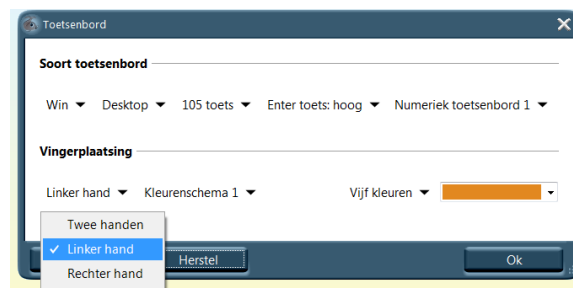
Toetsenbord

Soort toetsenbord

Win ▼ Desktop ▼ 105 toets ▼ Enter toets: hoog ▼ Numeriek toetsenbord 1 ▼

Vingerplaatsing

Linker hand ▼ Kleurenschema 1 ▼ Vijf kleuren ▼

Twee handen
✓ Linker hand
Rechter hand

Herstel

Ok